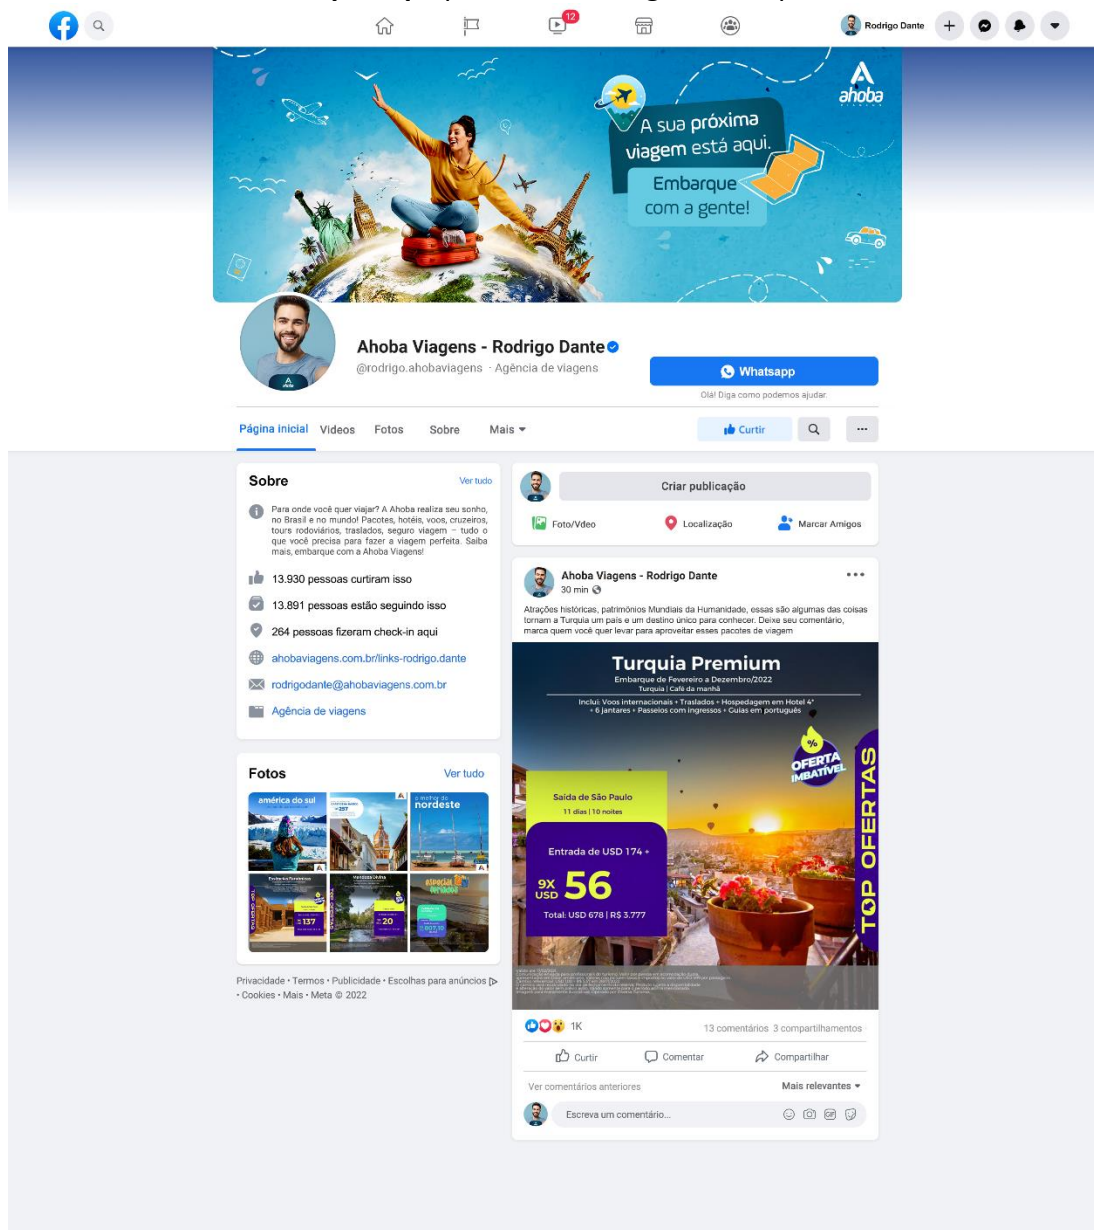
12

Rodrigo Dante

A sua próxima viagem está aqui.

Embarque com a gente!

ahoba

Ahoba Viagens - Rodrigo Dante

@rodrigo.ahobaviagens · Agência de viagens

Whatsapp

Olá! Diga como podemos ajudar.

Página inicial Vídeos Fotos Sobre Mais

Curtir

Sobre

Ver tudo

Para onde você quer viajar? A Ahoba realiza seu sonho, no Brasil e no mundo! Pacotes, hotéis, voos, cruzeiros, tours rodoviários, traslados, seguro viagem – tudo o que você precisa para fazer a viagem perfeita. Saiba mais, embarque com a Ahoba Viagens!

13.930 pessoas curtiram isso

13.891 pessoas estão seguindo isso

264 pessoas fizeram check-in aqui

ahobaviagens.com.br/links-rodrigo.dante

rodrigodante@ahobaviagens.com.br

Agência de viagens

Fotos

Ver tudo

américa do sul

nordeste

Privacidade · Termos · Publicidade · Escolhas para anúncios · Cookies · Mais · Meta © 2022

Criar publicação

Foto/Vdeo

Localização

Marcar Amigos

Ahoba Viagens - Rodrigo Dante

30 min

Atrações históricas, patrimônios Mundiais da Humanidade, essas são algumas das coisas tornam a Turquia um país e um destino único para conhecer. Deixe seu comentário, marca quem você quer levar para aproveitar esses pacotes de viagem

Turquia Premium

Embarque de Fevereiro a Dezembro/2022

Turquia | Café da manhã

Inclui: Voos internacionais • Traslados • Hospedagem em Hotel 4* • 6 jantares • Passeios com ingressos • Guias em português

OFERTA IMBATÍVEL

TOP OFERTAS

Saída de São Paulo

11 dias | 10 noites

Entrada de USD 174 +

9X USD 56

Total: USD 678 | R$ 3.777

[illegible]

1K

13 comentários 3 compartilhamentos

Curtir

Comentar

Compartilhar

Ver comentários anteriores

Mais relevantes

Escreva um comentário...